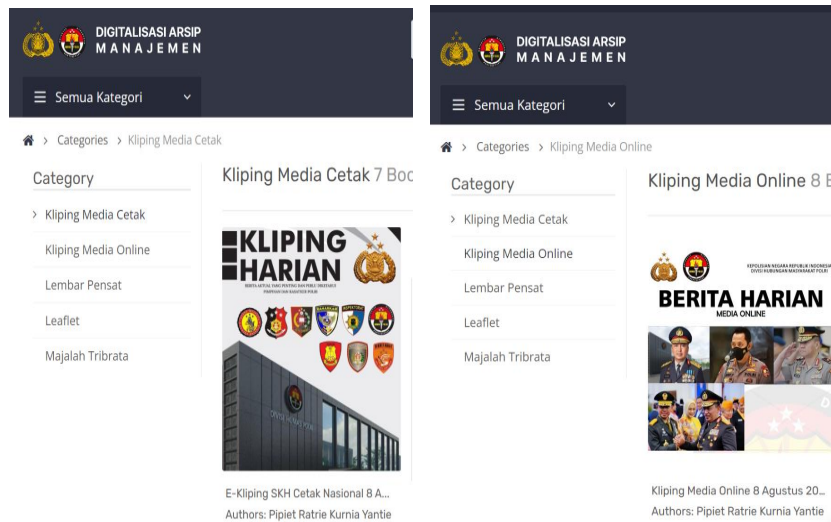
DIGITALISASI ARSIP
MANAJEMEN

☰ Semua Kategori

> Categories > Kliping Media Cetak

Category

Kliping Media Cetak
Kliping Media Online
Lembar Pensat
Leaflet
Majalah Tribrata

Kliping Media Cetak 7 Boo

KLIPING
HARIAN

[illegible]

E-Kliping SKH Cetak Nasional 8 A...
Authors: Pipiet Ratrie Kurnia Yantie

DIGITALISASI ARSIP
MANAJEMEN

☰ Semua Kategori

> Categories > Kliping Media Online

Category

Kliping Media Cetak
Kliping Media Online
Lembar Pensat
Leaflet
Majalah Tribrata

Kliping Media Online 8 B

KEPOLISIAN NEGARA REPUBLIK INDONESIA
DIVISI HUBUNGAN MASYARAKAT POLRI
BERITA HARIAN
MEDIA ONLINE

Kliping Media Online 8 Agustus 20...
Authors: Pipiet Ratrie Kurnia Yantie